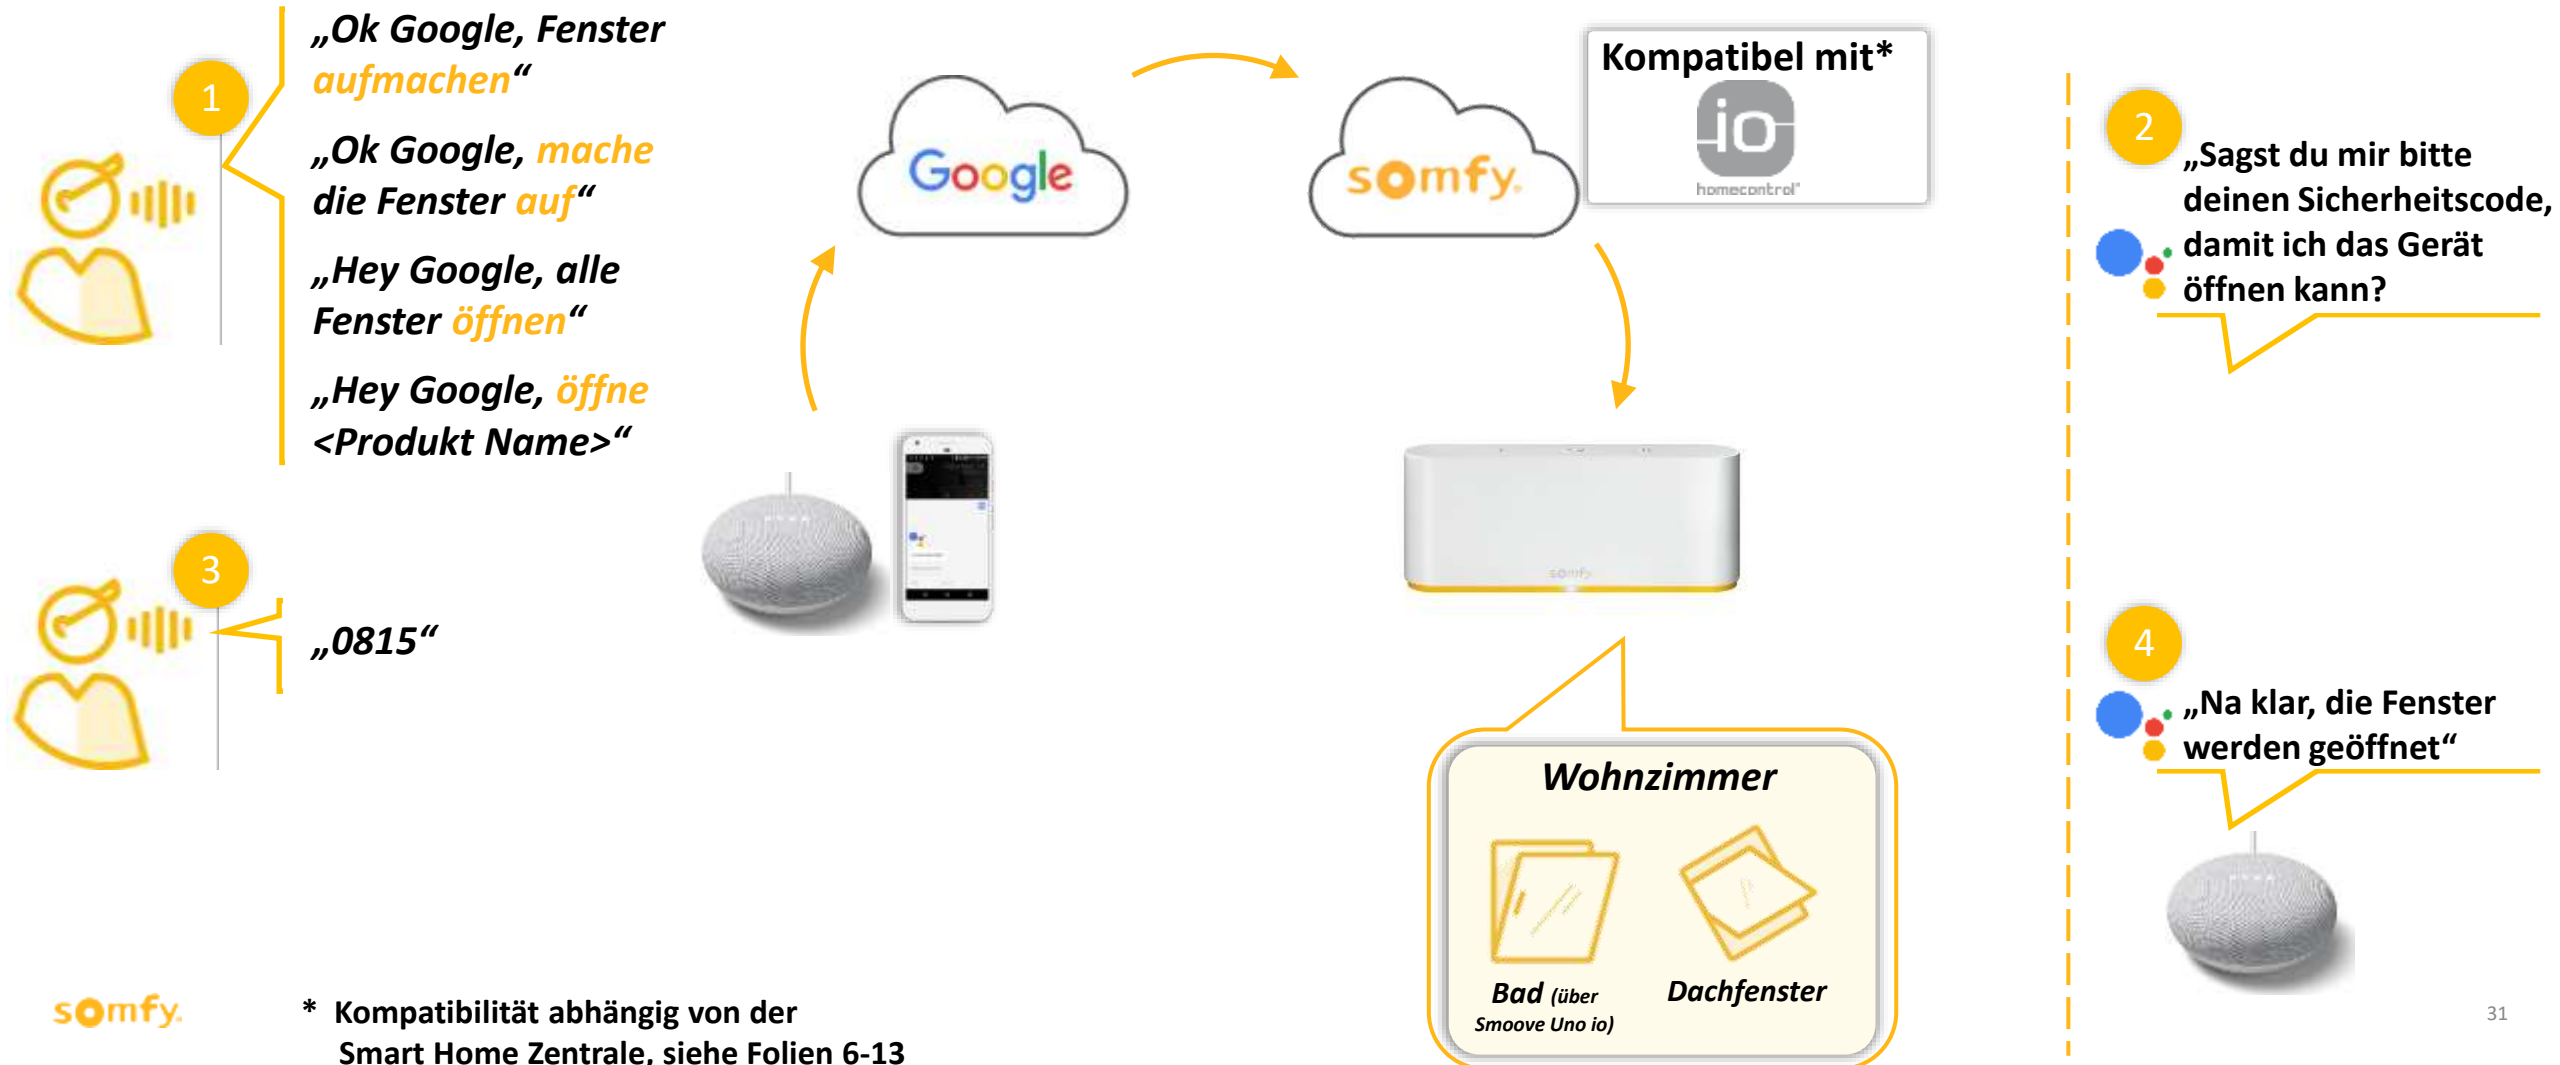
1

„Ok Google, Fenster aufmachen“

„Ok Google, mache die Fenster auf“

„Hey Google, alle Fenster öffnen“

„Hey Google, öffne <Produkt Name>“

3

„0815“

Google

somfy

Kompatibel mit*

io

homecontrol

2

„Sagst du mir bitte deinen Sicherheitscode, damit ich das Gerät öffnen kann?

4

„Na klar, die Fenster werden geöffnet“

Wohnzimmer

Bad (über Smoove Uno io)

Dachfenster

somfy

* Kompatibilität abhängig von der Smart Home Zentrale, siehe Folien 6-13

31